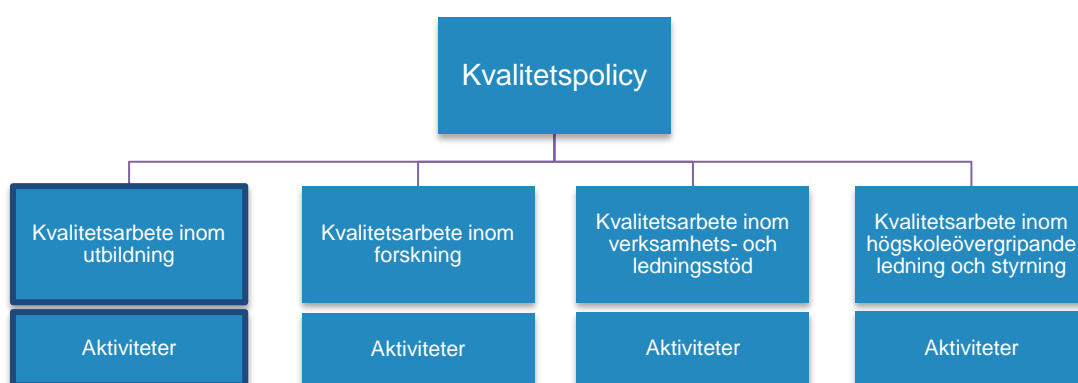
Kvalitetspolicy

Kvalitetsarbete inom utbildning

Aktiviteter

Kvalitetsarbete inom forskning

Aktiviteter

Kvalitetsarbete inom verksamhets- och ledningsstöd

Aktiviteter

Kvalitetsarbete inom högskoleövergripande ledning och styrning

Aktiviteter